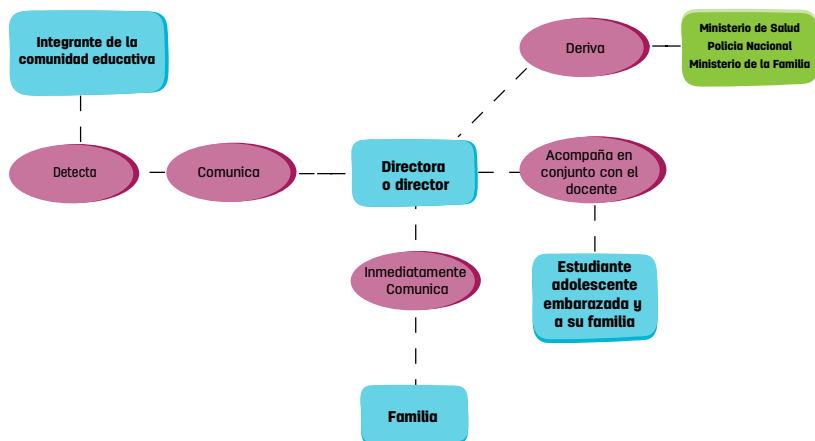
Integrante de la comunidad educativa

Deriva

Ministerio de Salud
Policía Nacional
Ministerio de la Familia

Detecta

Comunica

Directora o director

Acompaña en conjunto con el docente

Inmediatamente Comunica

Estudiante adolescente embarazada y a su familia

Familia